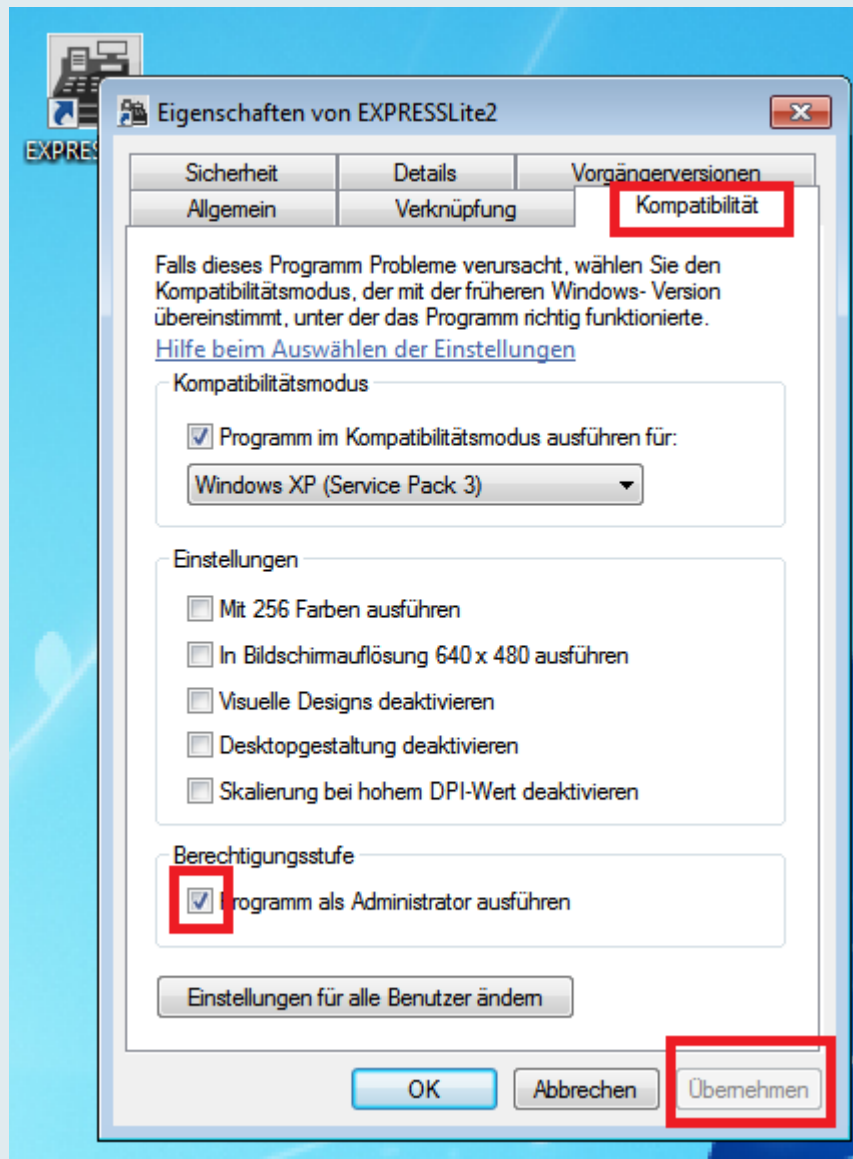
EXPRES

Eigenschaften von EXPRESSLite2

Sicherheit | Details | Vorgängerversionen
Allgemein | Verknüpfung | Kompatibilität

Falls dieses Programm Probleme verursacht, wählen Sie den Kompatibilitätsmodus, der mit der früheren Windows- Version übereinstimmt, unter der das Programm richtig funktionierte.

Hilfe beim Auswählen der Einstellungen

Kompatibilitätsmodus

Programm im Kompatibilitätsmodus ausführen für:

Windows XP (Service Pack 3)

Einstellungen

Mit 256 Farben ausführen

In Bildschirmauflösung 640 x 480 ausführen

Visuelle Designs deaktivieren

Desktopgestaltung deaktivieren

Skalierung bei hohem DPI-Wert deaktivieren

Berechtigungsstufe

Programm als Administrator ausführen

Einstellungen für alle Benutzer ändern

OK | Abbrechen | Übernehmen